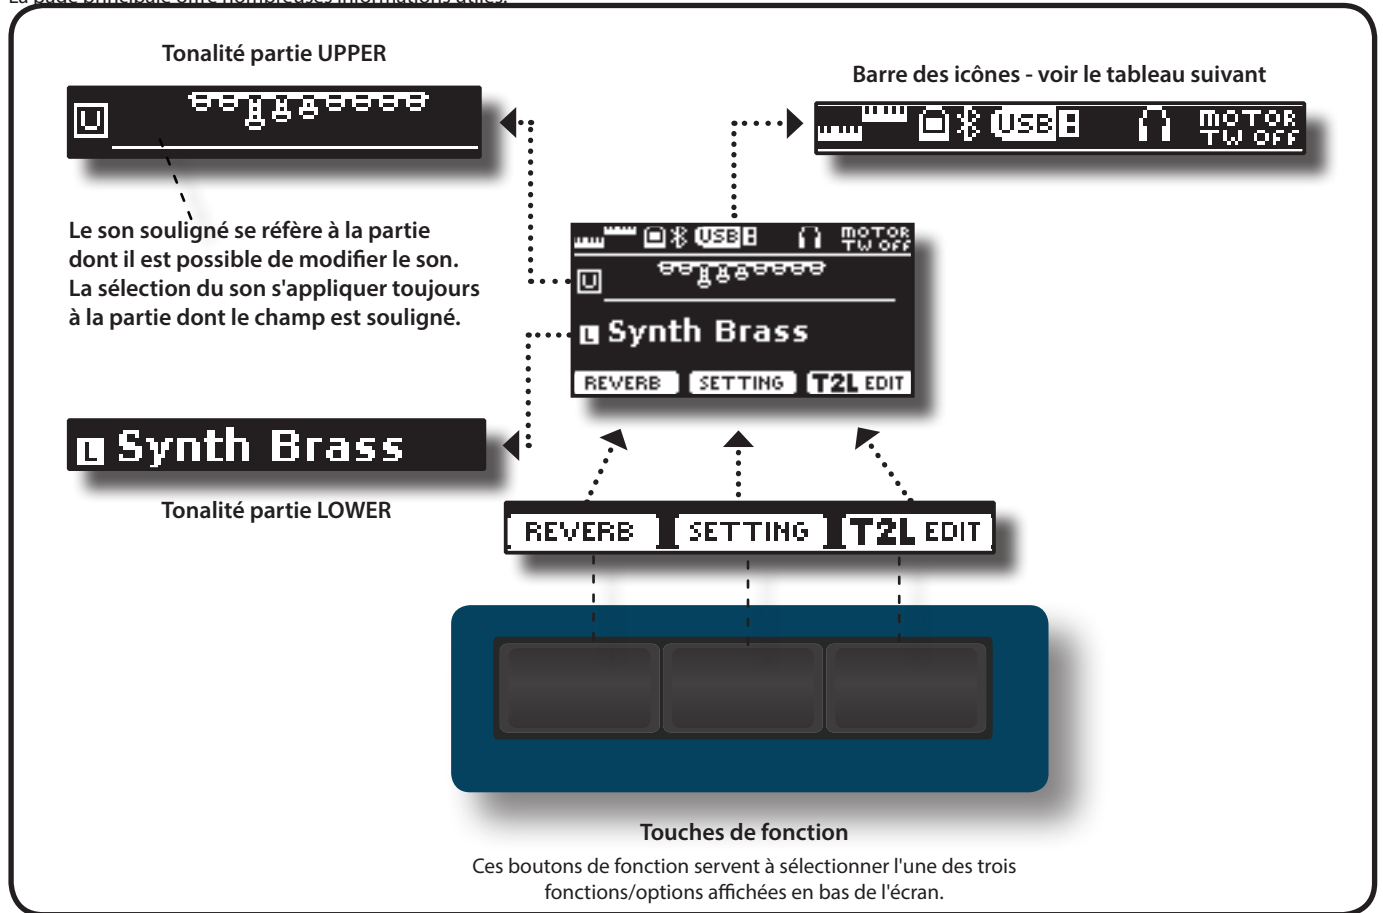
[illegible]

Tonalité partie UPPER

U

Barre des icônes - voir le tableau suivant

USB

MOTOR TW OFF

Le son souligné se réfère à la partie dont il est possible de modifier le son. La sélection du son s'appliquer toujours à la partie dont le champ est souligné.

USB

MOTOR TW OFF

U

L Synth Brass

REVERB SETTING T2L EDIT

L Synth Brass

Tonalité partie LOWER

REVERB SETTING T2L EDIT

Touches de fonction

Ces boutons de fonction servent à sélectionner l'une des trois fonctions/options affichées en bas de l'écran.